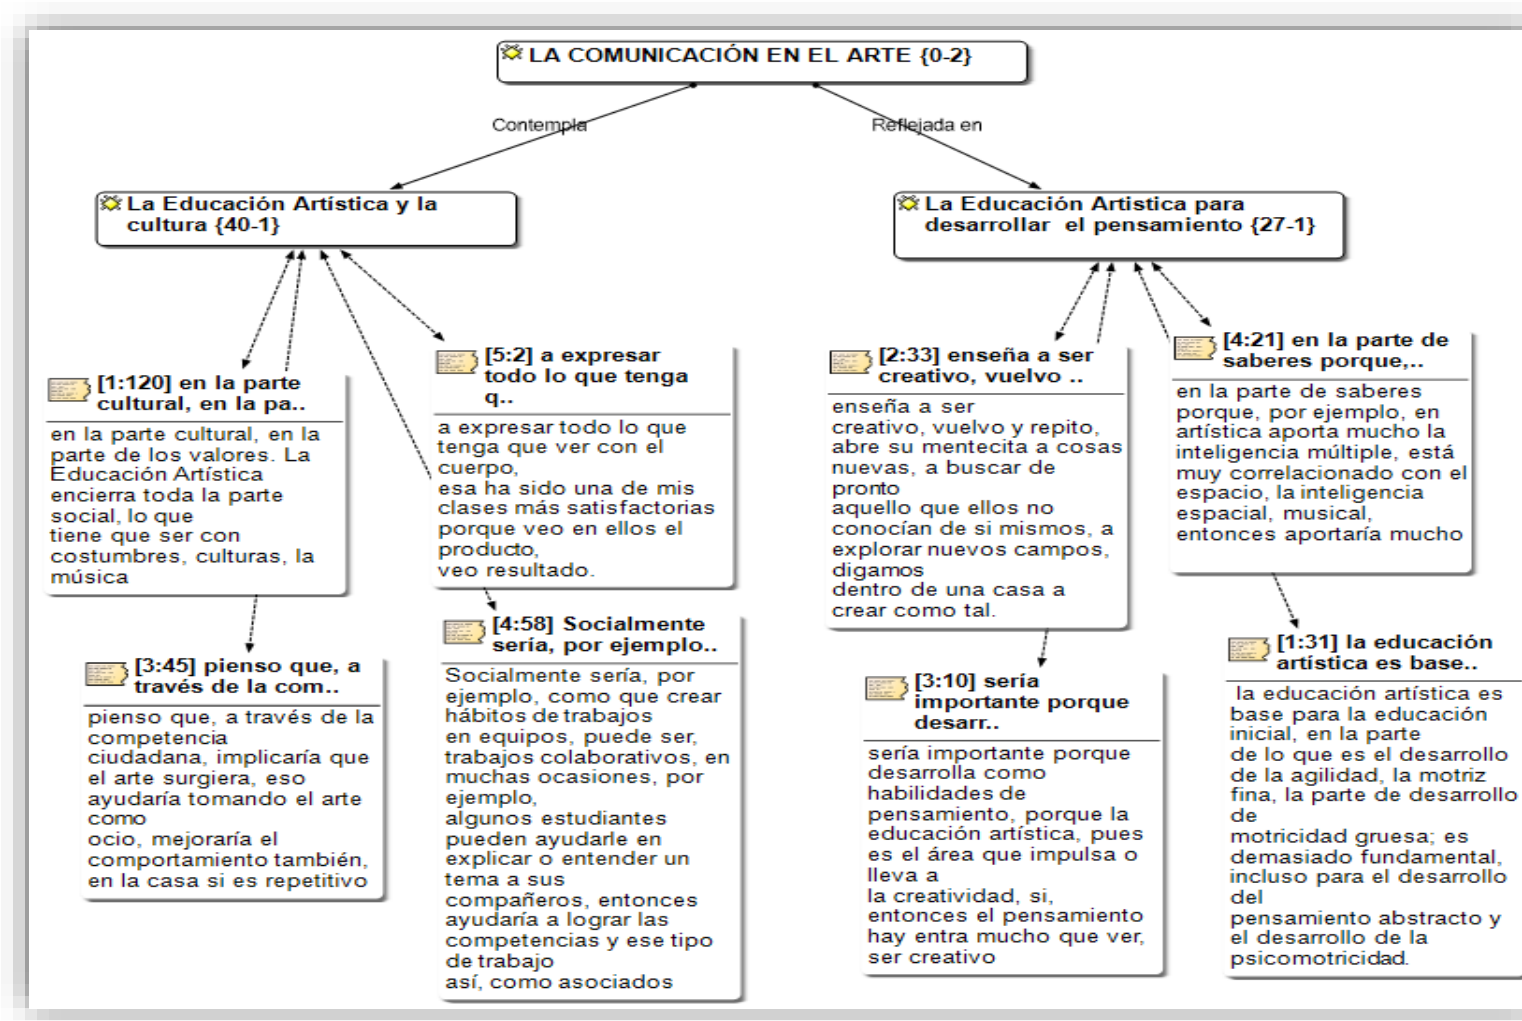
LA COMUNICACIÓN EN EL ARTE {0-2}

Contempla

Reflejada en

La Educación Artística y la cultura {40-1}

La Educación Artistica para desarrollar el pensamiento {27-1}

[1:120] en la parte cultural, en la pa..

en la parte cultural, en la parte de los valores. La Educación Artística encierra toda la parte social, lo que tiene que ser con costumbres, culturas, la música

[5:2] a expresar todo lo que tenga q..

a expresar todo lo que tenga que ver con el cuerpo, esa ha sido una de mis clases más satisfactorias porque veo en ellos el producto, veo resultado.

[2:33] enseña a ser creativo, vuelvo ..

enseña a ser creativo, vuelvo y repito, abre su mentecita a cosas nuevas, a buscar de pronto aquello que ellos no conocían de si mismos, a explorar nuevos campos, digamos dentro de una casa a crear como tal.

[4:21] en la parte de saberes porque,..

en la parte de saberes porque, por ejemplo, en artística aporta mucho la inteligencia múltiple, está muy correlacionado con el espacio, la inteligencia espacial, musical, entonces aportaría mucho

[3:45] pienso que, a través de la com..

pienso que, a través de la competencia ciudadana, implicaría que el arte surgiera, eso ayudaría tomando el arte como ocio, mejoraría el comportamiento también, en la casa si es repetitivo

[4:58] Socialmente sería, por ejemplo..

Socialmente sería, por ejemplo, como que crear hábitos de trabajos en equipos, puede ser, trabajos colaborativos, en muchas ocasiones, por ejemplo, algunos estudiantes pueden ayudarle en explicar o entender un tema a sus compañeros, entonces ayudaría a lograr las competencias y ese tipo de trabajo así, como asociados

[3:10] sería importante porque desarr..

sería importante porque desarrolla como habilidades de pensamiento, porque la educación artística, pues es el área que impulsa o lleva a la creatividad, si, entonces el pensamiento hay entra mucho que ver, ser creativo

[1:31] la educación artística es base..

la educación artística es base para la educación inicial, en la parte de lo que es el desarrollo de la agilidad, la motriz fina, la parte de desarrollo de motricidad gruesa; es demasiado fundamental, incluso para el desarrollo del pensamiento abstracto y el desarrollo de la psicomotricidad.